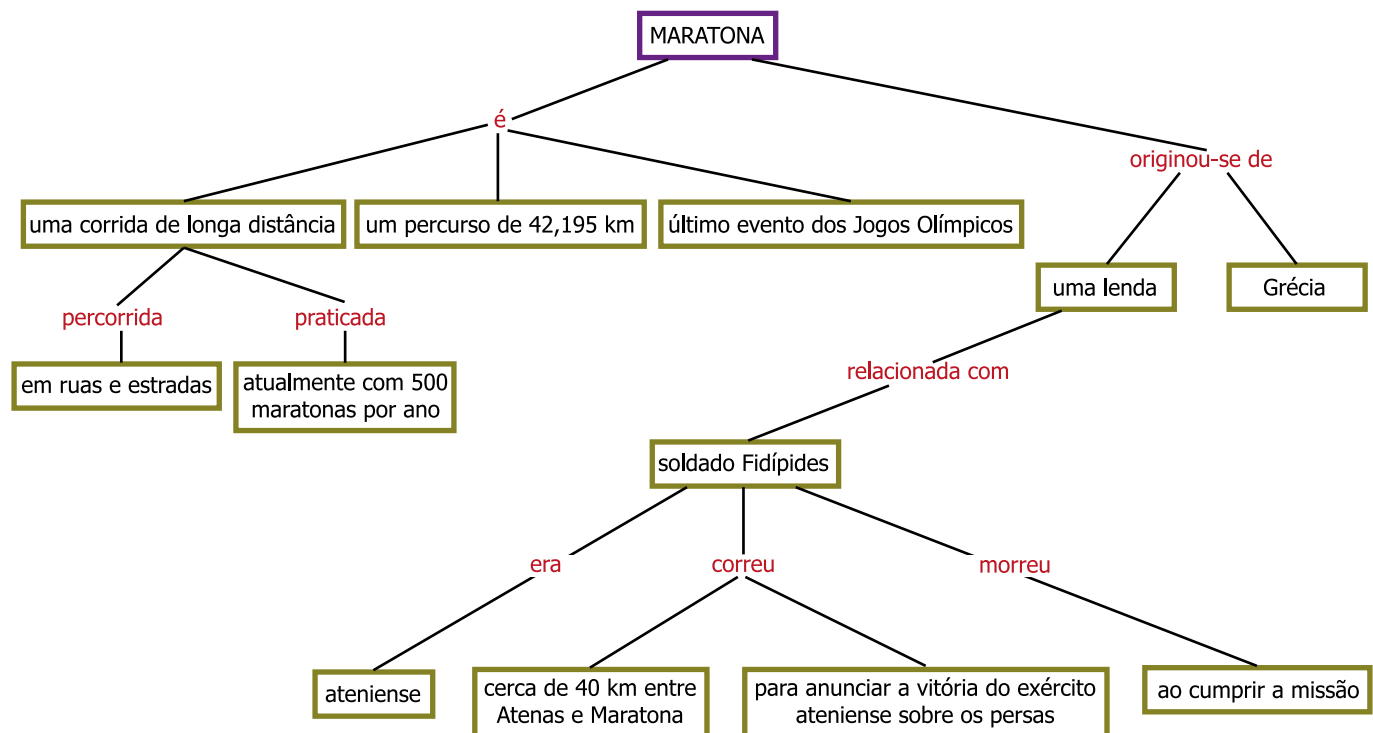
MARATONA

é

uma corrida de longa distância

um percurso de 42,195 km

último evento dos Jogos Olímpicos

originou-se de

uma lenda

Grécia

percorrida

praticada

em ruas e estradas

atualmente com 500 maratonas por ano

relacionada com

soldado Fidípides

era

correu

morreu

ateniense

cerca de 40 km entre Atenas e Maratona

para anunciar a vitória do exército ateniense sobre os persas

ao cumprir a missão